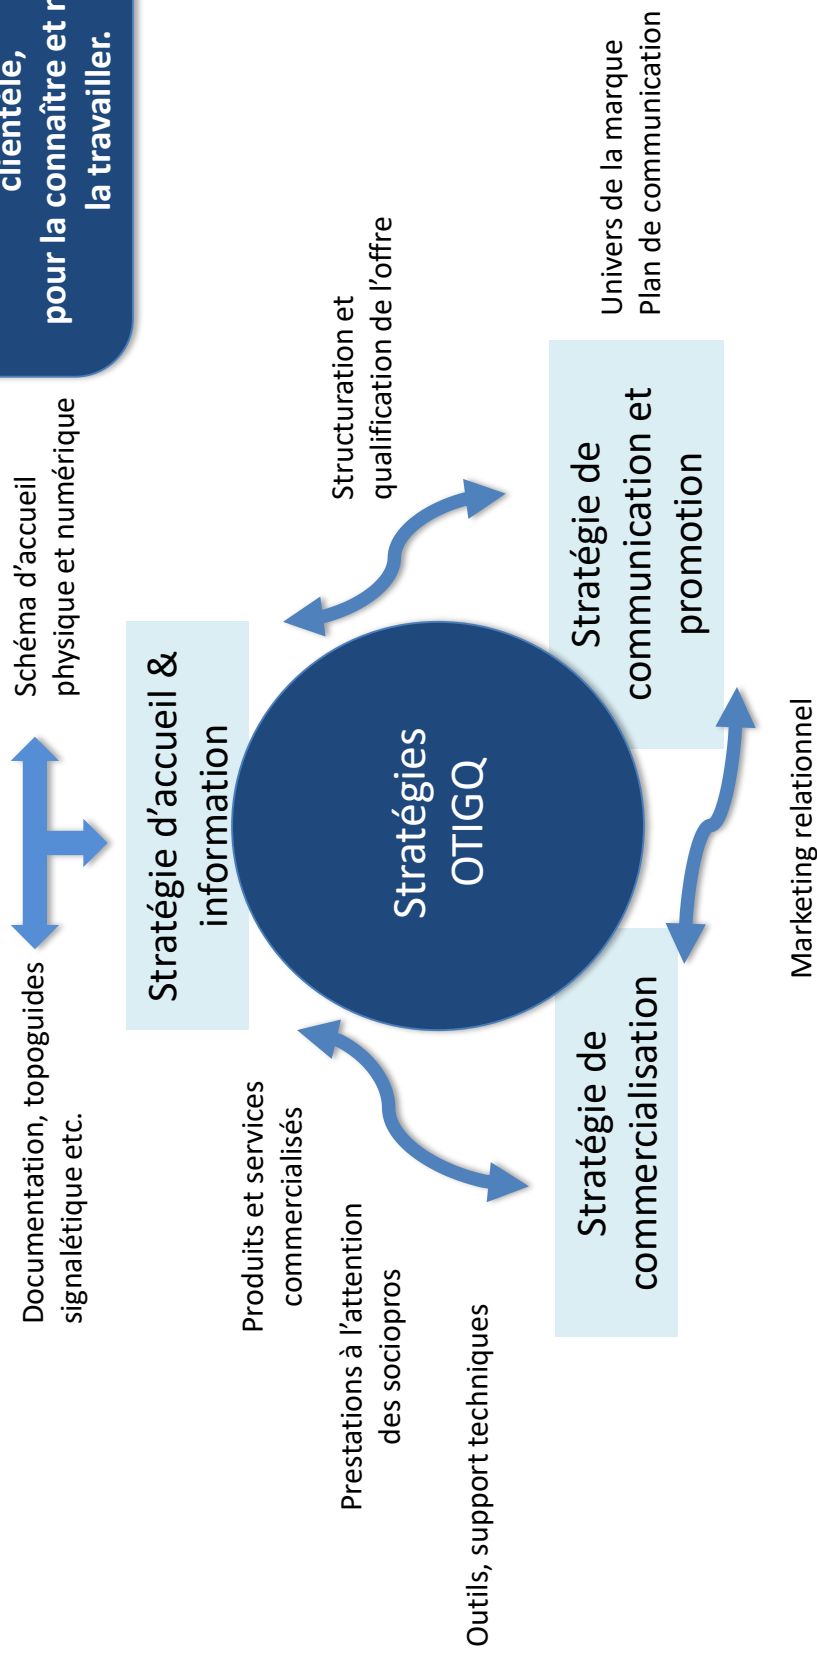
clientèle, pour la connaître et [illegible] la travailler.

Schéma d'accueil physique et numérique

Structuration et qualification de l'offre

Univers de la marque
Plan de communication

Documentation, topoguides signalétique etc.

Stratégie d'accueil & information

Stratégies OTIGQ

Stratégie de communication et promotion

Produits et services commercialisés

Prestations à l'attention des sociopros

Outils, support techniques

Stratégie de commercialisation

Marketing relationnel